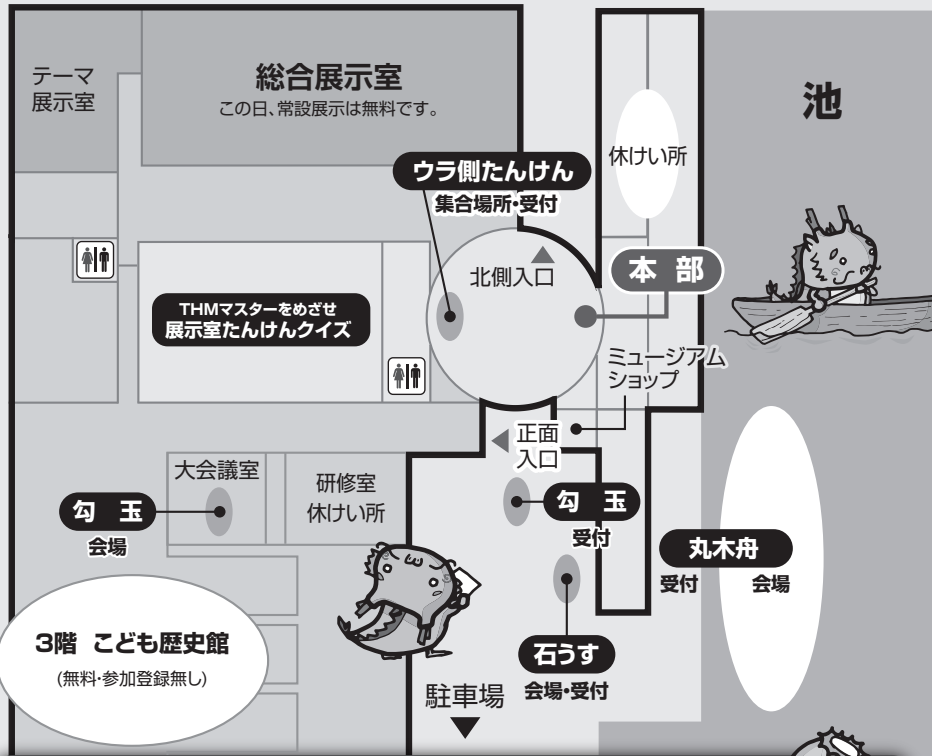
テーマ展示室

総合展示室
この日、常設展示は無料です。

池

休けい所

ウラ側たんけん
集合場所・受付

北側入口

本 部

THMマスターをめざせ
展示室たんけんクイズ

ミュージアムショップ

正面入口

大会議室

研修室
休けい所

勾 玉
会場

勾 玉
受付

丸木舟
受付 会場

3階 こども歴史館
(無料・参加登録無し)

石うす
会場・受付

駐車場